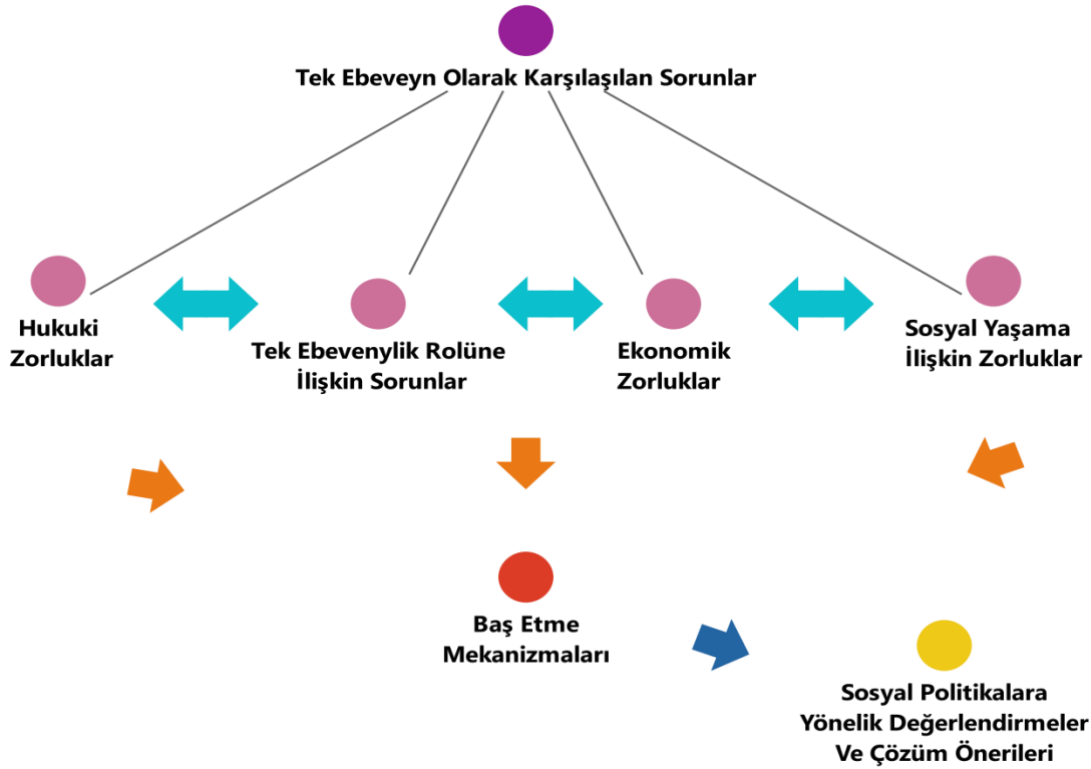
Tek Ebeveyn Olarak Karşılaşılan Sorunlar

Hukuki Zorluklar

Tek Ebevenylik Rolüne İlişkin Sorunlar

Ekonomik Zorluklar

Sosyal Yaşama İlişkin Zorluklar

Baş Etme Mekanizmaları

Sosyal Politikalara Yönelik Değerlendirmeler Ve Çözüm Önerileri